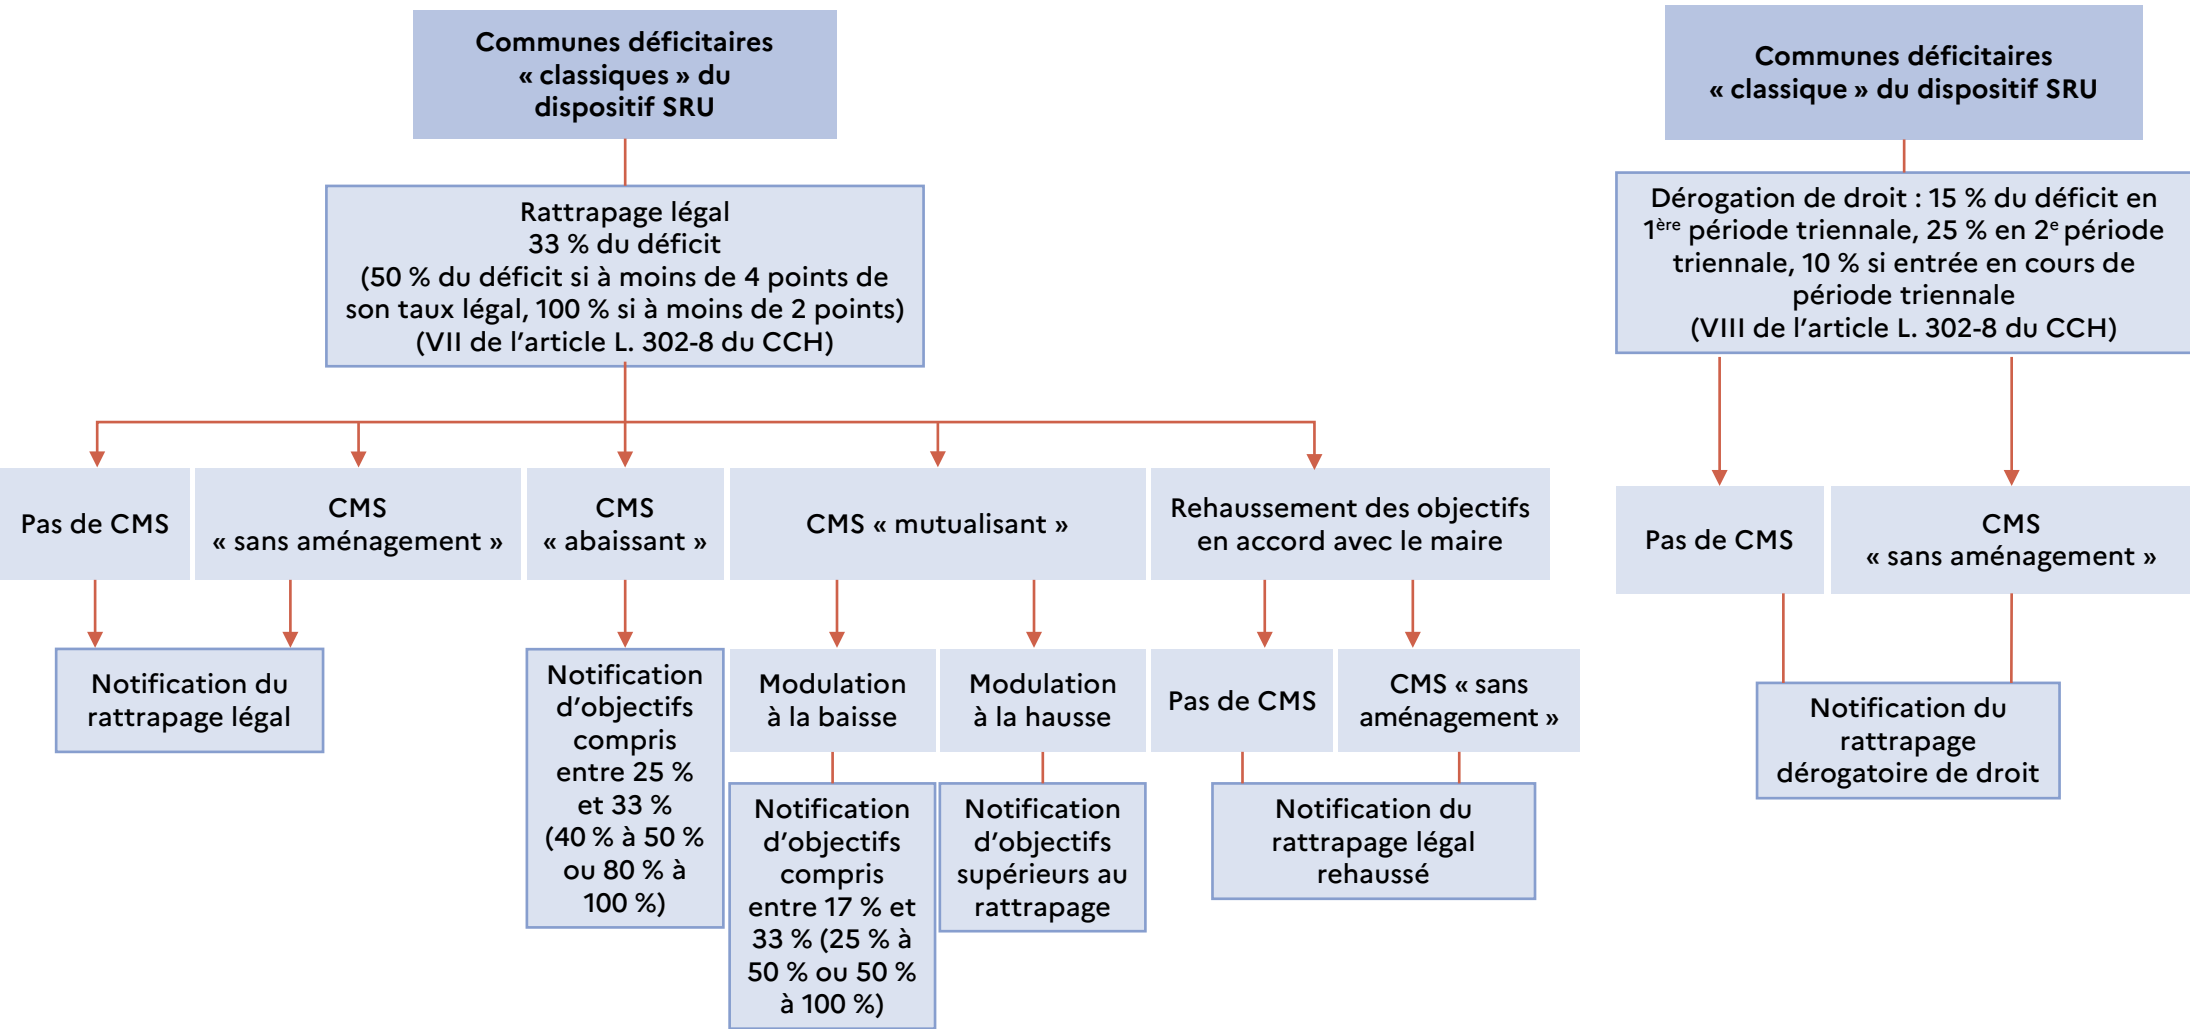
Communes déficitaires « classiques » du dispositif SRU

Rattrapage légal
33 % du déficit
(50 % du déficit si à moins de 4 points de son taux légal, 100 % si à moins de 2 points)
(VII de l'article L. 302-8 du CCH)

Pas de CMS

CMS « sans aménagement »

CMS « abaissant »

CMS « mutualisant »

Rehaussement des objectifs en accord avec le maire

Notification du rattrapage légal

Notification d'objectifs compris entre 25 % et 33 % (40 % à 50 % ou 80 % à 100 %)

Modulation à la baisse

Modulation à la hausse

Pas de CMS

CMS « sans aménagement »

Notification d'objectifs compris entre 17 % et 33 % (25 % à 50 % ou 50 % à 100 %)

Notification d'objectifs supérieurs au rattrapage

Notification du rattrapage légal rehaussé

Communes déficitaires « classique » du dispositif SRU

Dérogation de droit : 15 % du déficit en 1$^{ère}$ période triennale, 25 % en 2$^{e}$ période triennale, 10 % si entrée en cours de période triennale
(VIII de l'article L. 302-8 du CCH)

Pas de CMS

CMS « sans aménagement »

Notification du rattrapage dérogatoire de droit